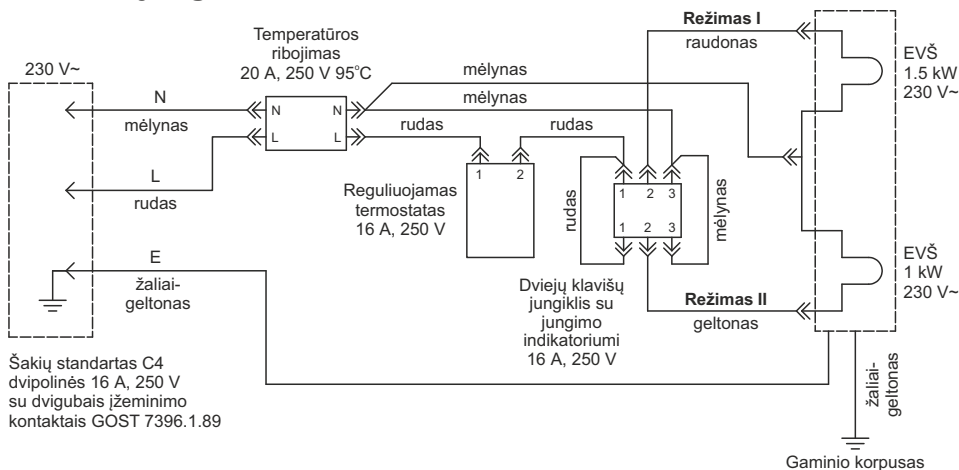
Temperatūros ribojimas 20 A, 250 V 95°C

230 V~

N

mėlynas

L

rudas

E

žaliai-geltonas

N N

L L

mėlynas

mėlynas

rudas

rudas

1 2

Reguliuojamas termostatas 16 A, 250 V

Režimas I

raudonas

rudas

1 2 3

1 2 3

mėlynas

Dviejų klavišų jungiklis su jungimo indikatoriumi 16 A, 250 V

Režimas II

geltonas

EVŠ 1.5 kW 230 V~

EVŠ 1 kW 230 V~

žaliai-geltonas

Šakių standartas C4 dvipolinės 16 A, 250 V su dvigubais įžeminimo kontaktais GOST 7396.1.89

Gaminio korpusas